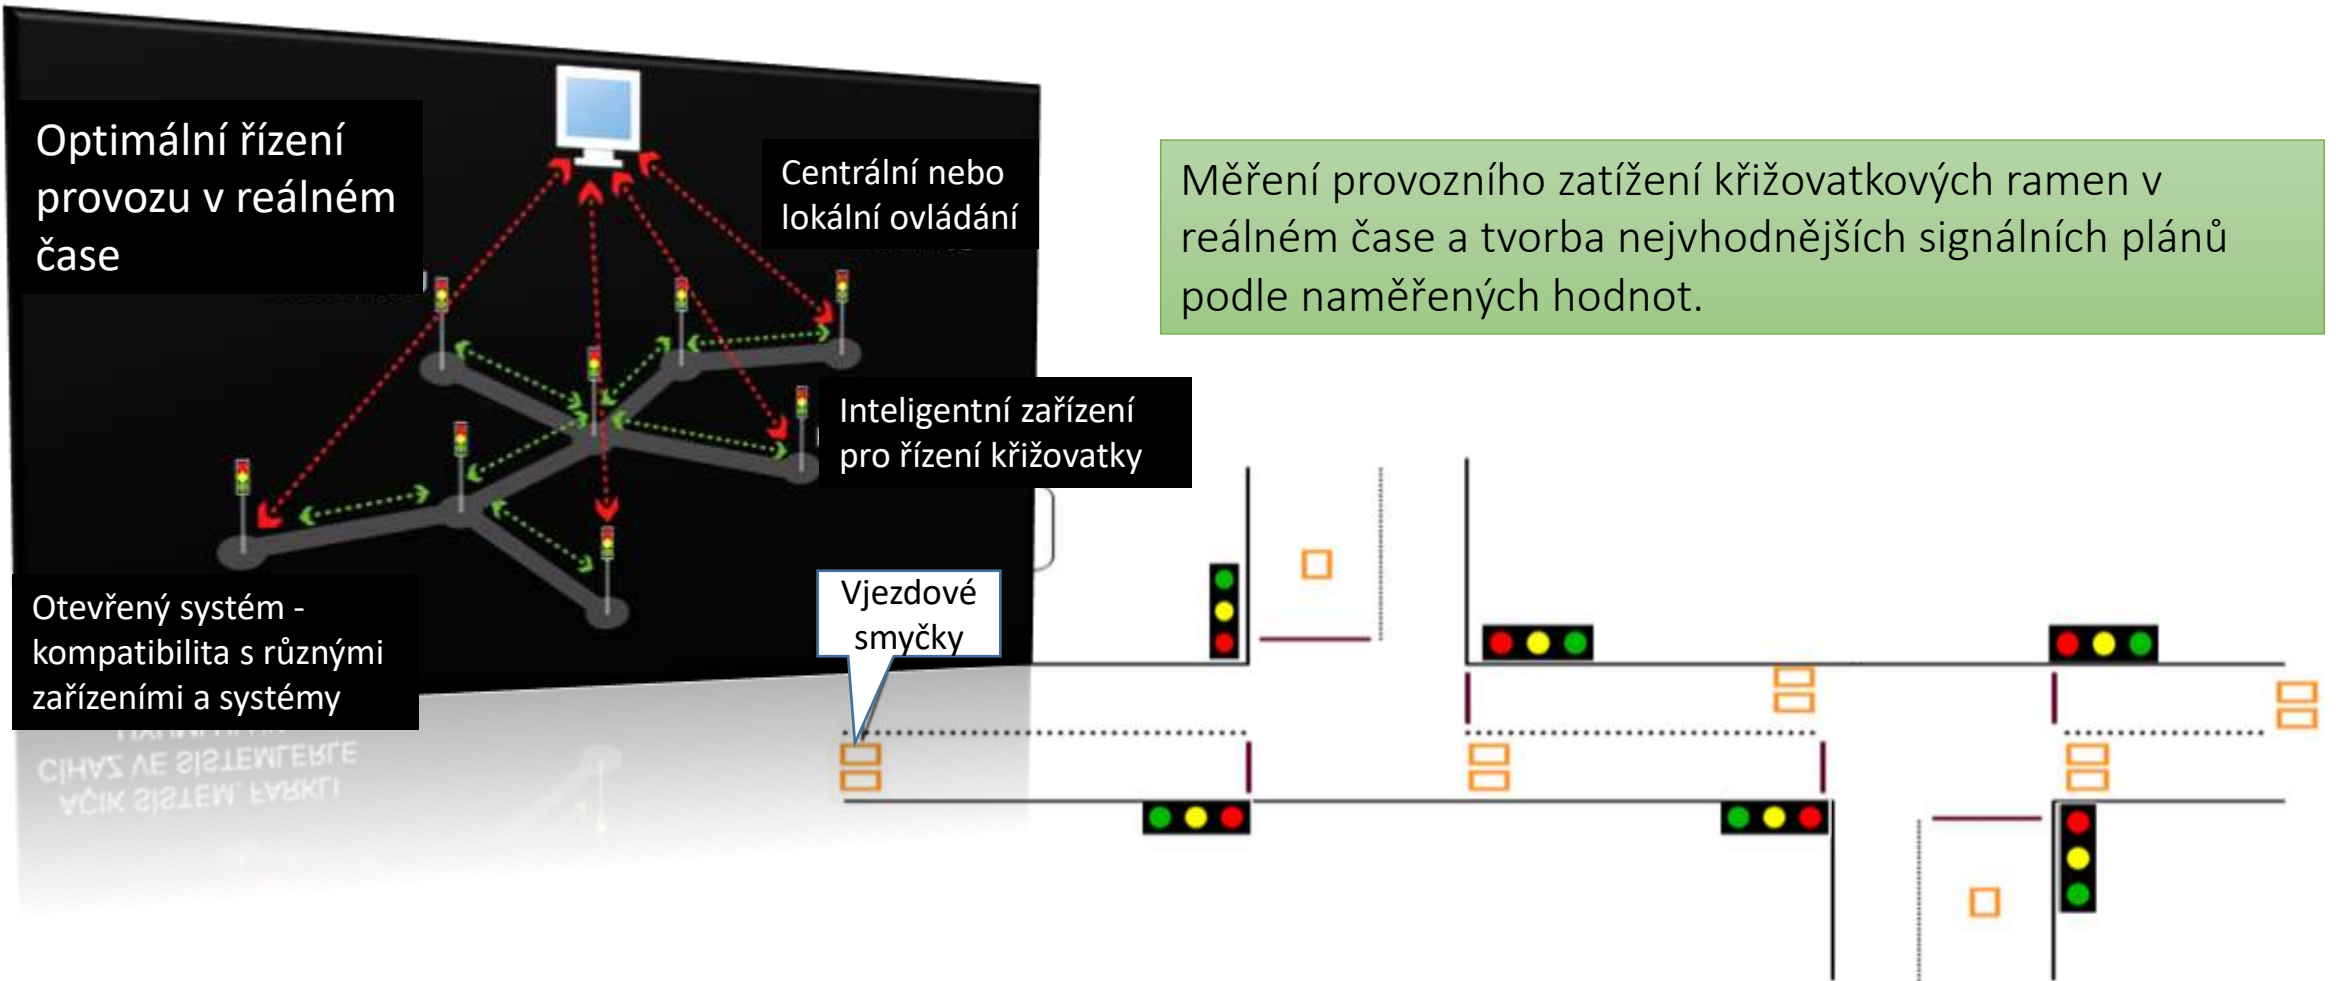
Optimální řízení provozu v reálném čase

Centrální nebo lokální ovládání

Inteligentní zařízení pro řízení křižovatky

Otevřený systém - kompatibilita s různými zařízeními a systémy

Vjezdové smyčky

Měření provozního zatížení křižovatkových ramen v reálném čase a tvorba nejvhodnějších signálních plánů podle naměřených hodnot.